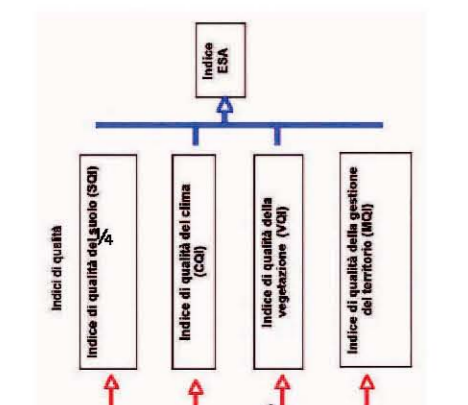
Indice ESA

Indici di qualità

Indice di qualità del suolo (SQI)

¼

Indice di qualità del clima (CQI)

Indice di qualità della vegetazione (VQI)

Indice di qualità della gestione del territorio (MQI)